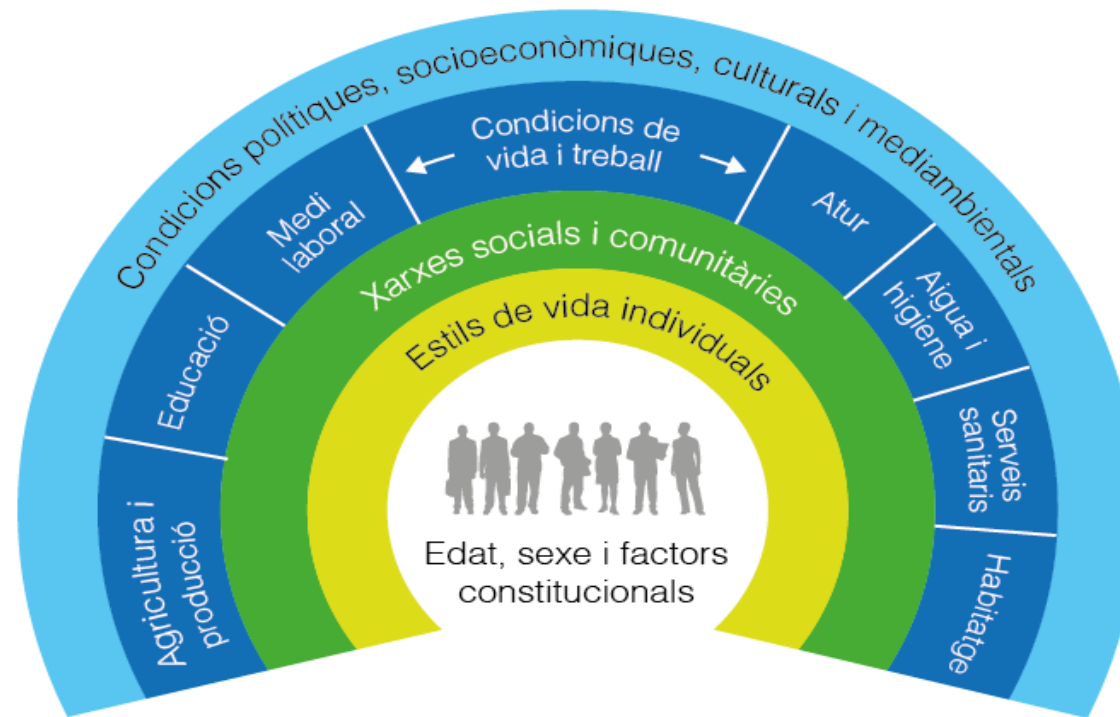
Condicions polítiques, socioeconòmiques, culturals i mediambientals

Condicions de vida i treball

Agricultura i producció

Educació

Medi laboral

Atur

Aigua i higiene

Serveis sanitaris

Habitatge

Xarxes socials i comunitàries

Estils de vida individuals

Edat, sexe i factors constitucionals